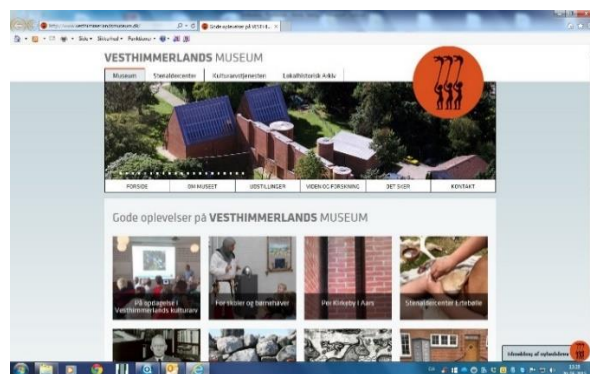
http://www.vesthimmerlandsmuseum.dk/
Gode oplevelser på VESTHI... ×
Side ▾ Sikkerhed ▾ Funktioner ▾

VESTHIMMERLANDS MUSEUM
Museum | Stenaldercenter | Kulturarvstjenesten | Lokalhistorisk Arkiv

FORSIDE | OM MUSEET | UDSTILLINGER | VIDEN OG FORSKNING | DET SKER | KONTAKT

Gode oplevelser på VESTHIMMERLANDS MUSEUM

På opdagelse i Vesthimmerlands kulturarv
For skoler og børnehaver
Per Kirkeby i Aars
Stenaldercenter Ertebølle

Udstilling af oplevelser